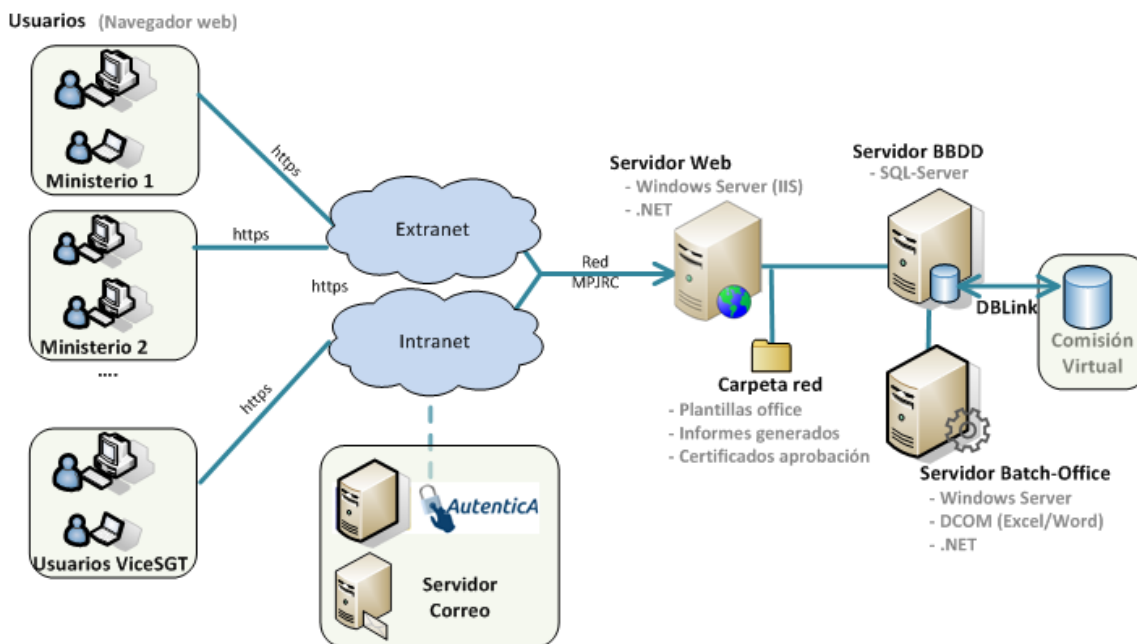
Usuarios (Navegador web)

Ministerio 1

Ministerio 2

....

Usuarios ViceSGT

https

https

https

https

Extranet

Intranet

Red MPJRC

AutenticA

Servidor Correo

Servidor Web
- Windows Server (IIS)
- .NET

Carpeta red
- Plantillas office
- Informes generados
- Certificados aprobación

Servidor BBDD
- SQL-Server

DBLink

Comisión Virtual

Servidor Batch-Office
- Windows Server
- DCOM (Excel/Word)
- .NET